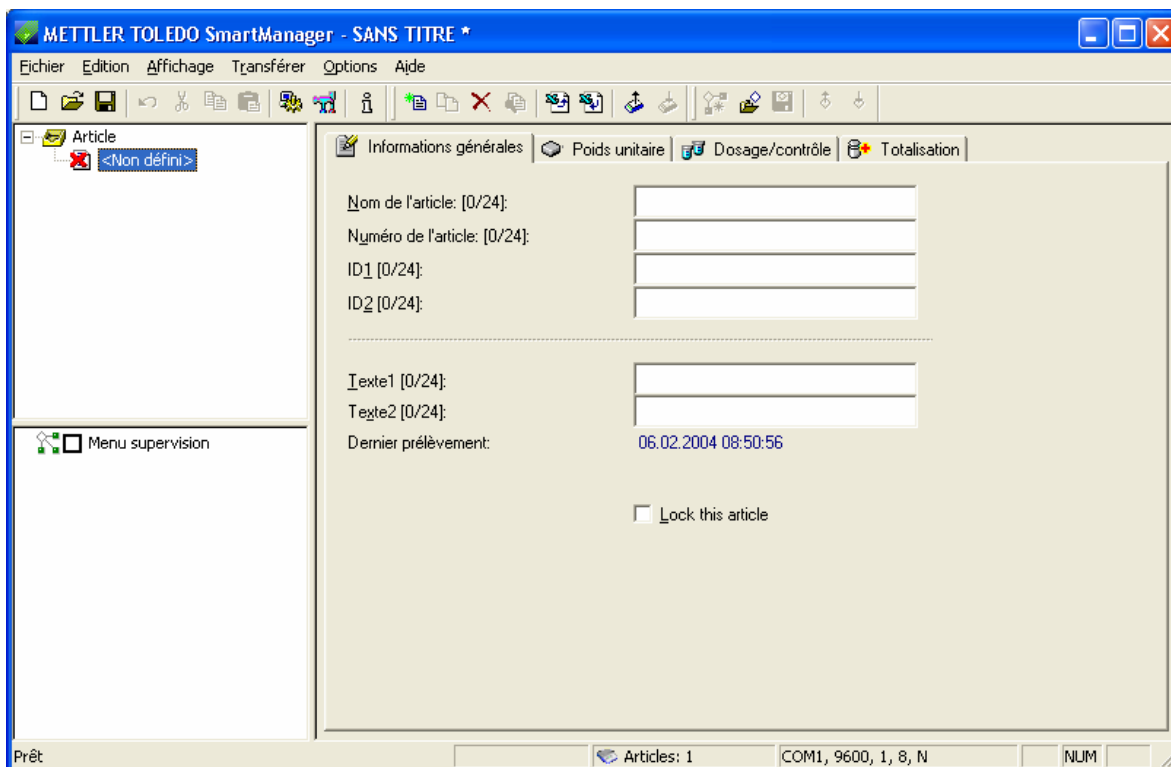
METTLER TOLEDO SmartManager - SANS TITRE *

Fichier Edition Affichage Transférer Options Aide

Article
<Non défini>

Menu supervision

Informations générales | Poids unitaire | Dosage/contrôle | Totalisation

Nom de l'article: [0/24]:
Numéro de l'article: [0/24]:
ID1 [0/24]:
ID2 [0/24]:

Texte1 [0/24]:
Texte2 [0/24]:
Dernier prélèvement: 06.02.2004 08:50:56

Lock this article

Prêt | Articles: 1 | COM1, 9600, 1, 8, N | NUM